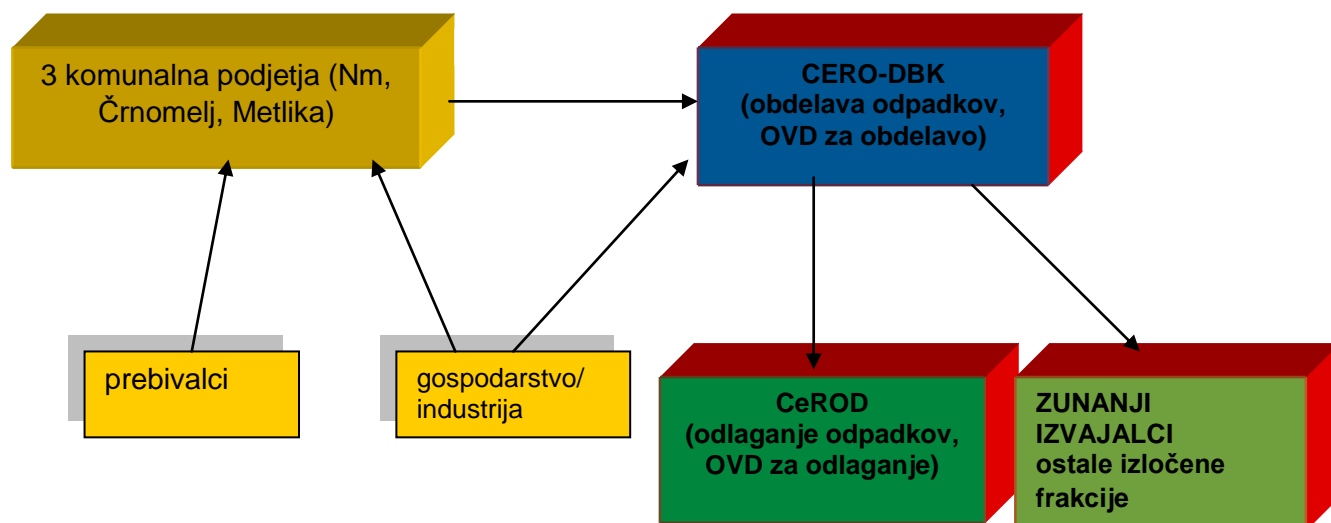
3 komunalna podjetja (Nm, Črnomelj, Metlika)

CERO-DBK
(obdelava odpadkov, OVD za obdelavo)

prebivalci

gospodarstvo/ industrija

CeROD
(odlaganje odpadkov, OVD za odlaganje)

ZUNANJI IZVAJALCI
ostale izločene frakcije